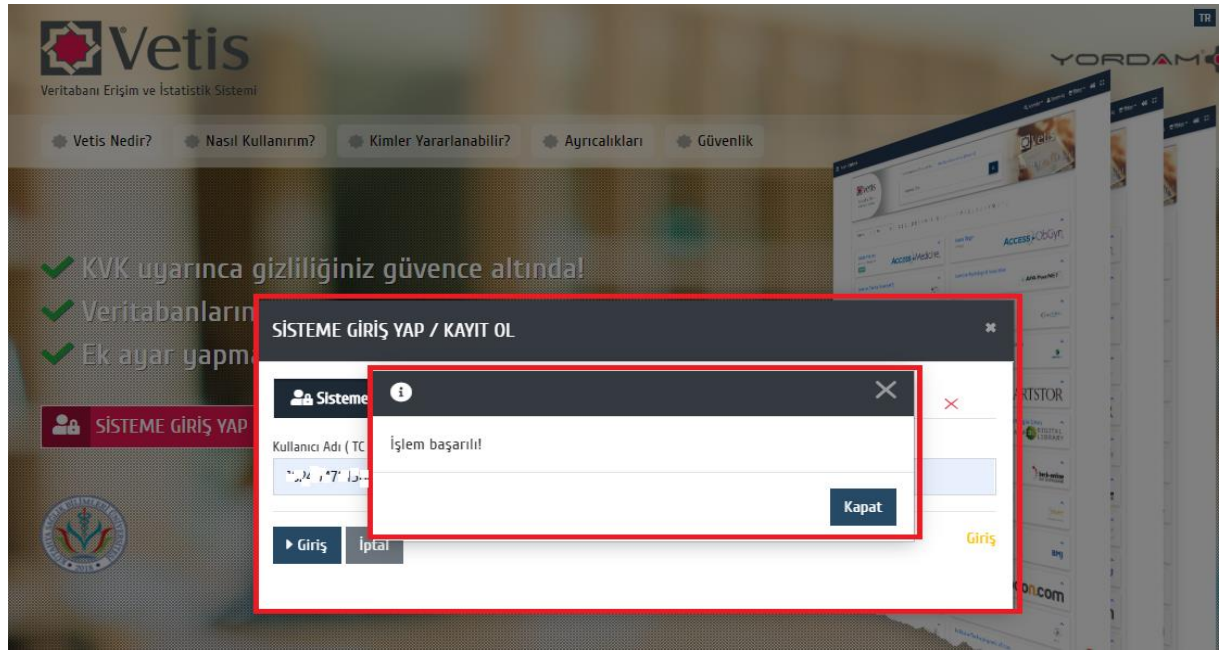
TR

Vetis
Veritabanı Erişim ve İstatistik Sistemi

YORDAM

Vetis Nedir? Nasıl Kullanırım? Kimler Yararlanabilir? Ayrıcalıkları Güvenlik

KVK uyarınca gizliliğiniz güvence altında!
Veritabanların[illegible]
Ek ayar yapma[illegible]

SİSTEME GİRİŞ YAP

SİSTEME GİRİŞ YAP / KAYIT OL

Sisteme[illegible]

Kullanıcı Adı ( TC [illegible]

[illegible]

Giriş İptal

Giriş

İşlem başarılı!

Kapat